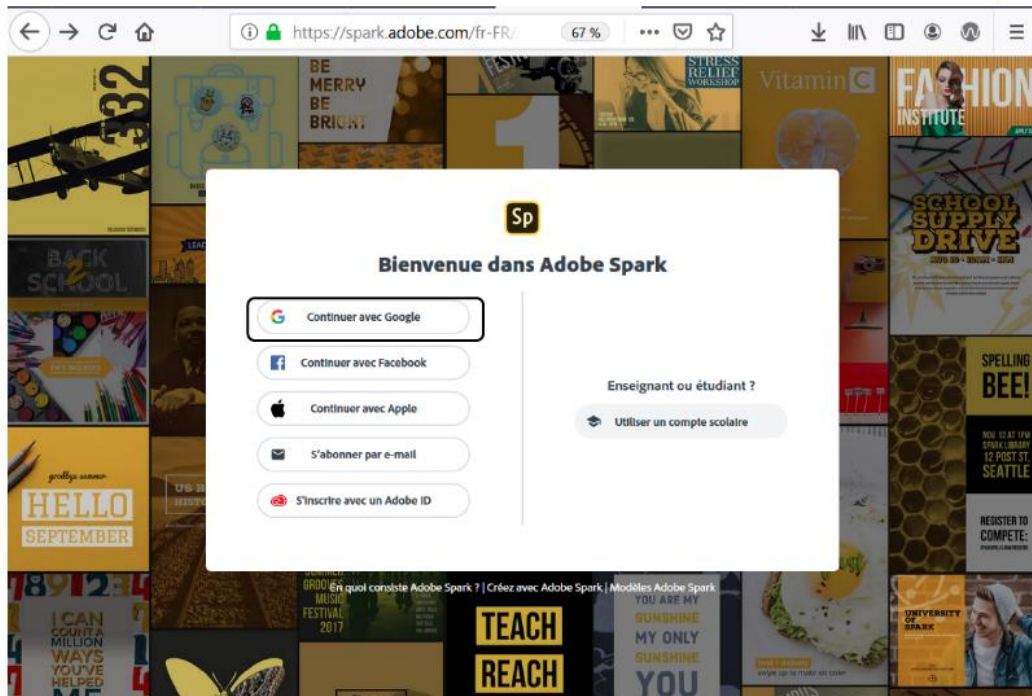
https://spark.adobe.com/fr-FR/ 67 %

Sp

Bienvenue dans Adobe Spark

Continuer avec Google

Continuer avec Facebook

Continuer avec Apple

S'abonner par e-mail

S'inscrire avec un Adobe ID

Enseignant ou étudiant ?

Utiliser un compte scolaire

En quoi consiste Adobe Spark ? | Créez avec Adobe Spark | Modèles Adobe Spark

332

BE MERRY BE BRIGHT

STRESS RELIEF WORKSHOP

Vitamin C

FASHION INSTITUTE

BACK 2 SCHOOL

SCHOOL SUPPLY DRIVE

SPELLING BEE!

SEATTLE

REGISTER TO COMPETE:

goodbye summer HELLO SEPTEMBER

I CAN COUNT A MILLION WAYS YOU'VE HELPED ME

MUSIC FESTIVAL 2017

TEACH REACH

YOU ARE MY SUNSHINE MY ONLY SUNSHINE YOU

UNIVERSITY OF SPARK